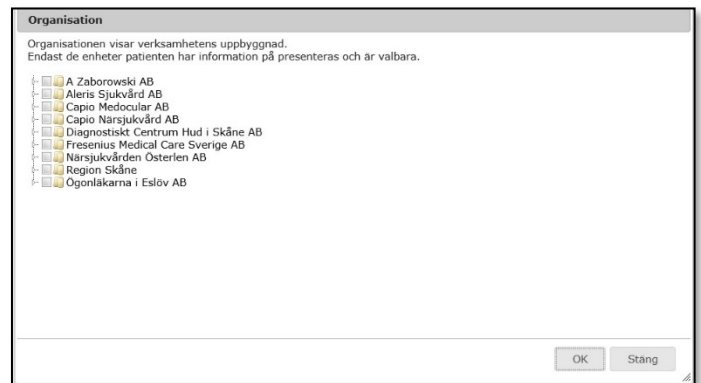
Organisation

Organisationen visar verksamhetens uppbyggnad.
Endast de enheter patienten har information på presenteras och är valbara.

A Zaborowski AB
Aleris Sjukvård AB
Capio Medocular AB
Capio Närsjukvård AB
Diagnostiskt Centrum Hud i Skåne AB
Fresenius Medical Care Sverige AB
Närsjukvården Österlen AB
Region Skåne
Ögonläkarna i Eslöv AB

OK
Stäng